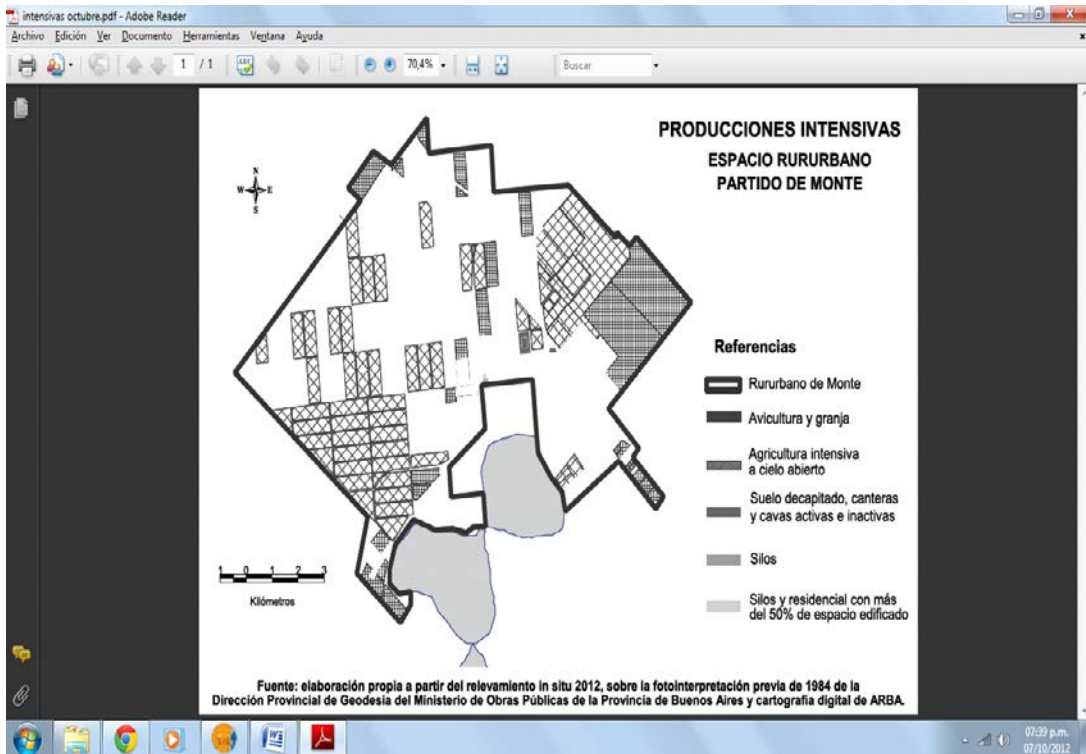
intensivas octubre.pdf - Adobe Reader

Archivo Edición Ver Documento Herramientas Ventana Ayuda

1 / 1 70,4% Buscar

PRODUCCIONES INTENSIVAS
ESPACIO RURURBANO
PARTIDO DE MONTE

N
W E
S

Referencias

Rururbano de Monte

Avicultura y granja

Agricultura intensiva a cielo abierto

Suelo decapitado, canteras y cavas activas e inactivas

Silos

Silos y residencial con más del 50% de espacio edificado

1 0 1 2 3
Kilómetros

Fuente: elaboración propia a partir del relevamiento in situ 2012, sobre la fotointerpretación previa de 1984 de la Dirección Provincial de Geodesia del Ministerio de Obras Públicas de la Provincia de Buenos Aires y cartografía digital de ARBA.

07:39 p.m.
07/10/2012